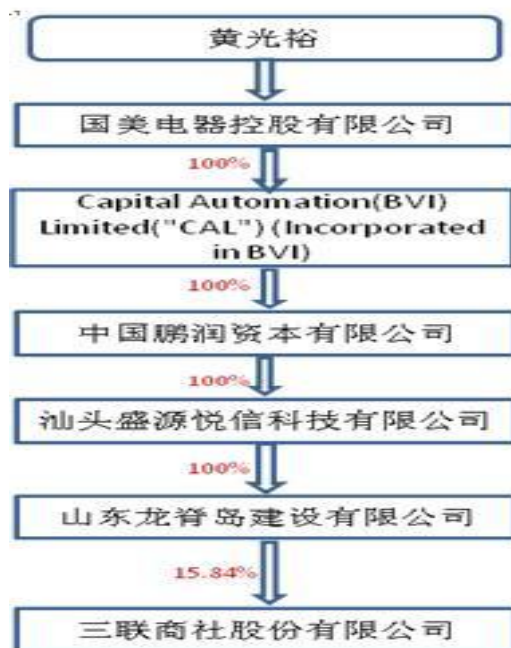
黄光裕

国美电器控股有限公司

100%

Capital Automation(BVI) Limited("CAL") (Incorporated in BVI)

100%

中国鹏润资本有限公司

100%

汕头盛源悦信科技有限公司

100%

山东龙脊岛建设有限公司

15.84%

三联商社股份有限公司